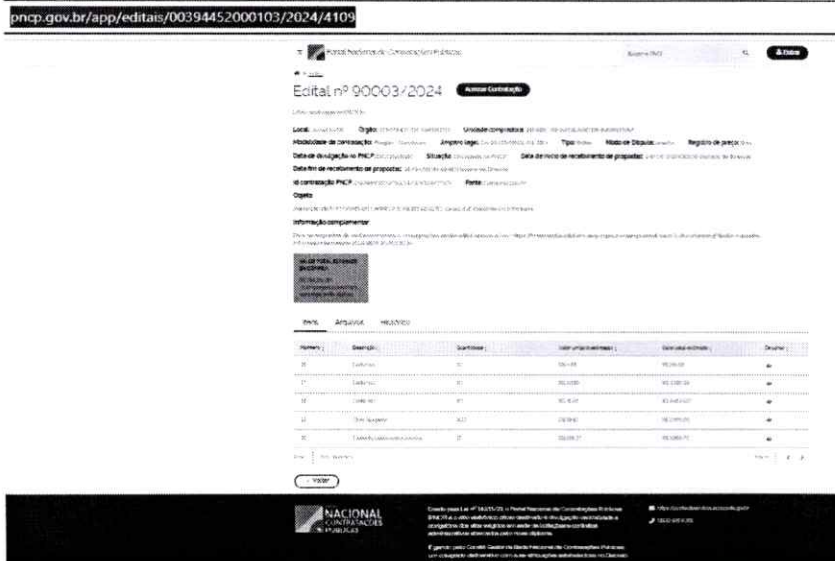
pncp.gov.br/app/editais/00394452000103/2024/4109

Portal Nacional de Contratações Públicas

Entrar

Edital nº 90003/2024

Acessar Contratação

Local: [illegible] Órgão: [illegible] Unidade compradora: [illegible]

Modalidade da contratação: Pregão - Eletrônico Amparo legal: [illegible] Tipo: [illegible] Modo de Disputa: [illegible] Registro de preço: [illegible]

Data de divulgação no PNCP: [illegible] Situação: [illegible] Data de início de recebimento de propostas: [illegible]

Data fim de recebimento de propostas: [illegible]

Id contratação PNCP: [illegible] Fonte: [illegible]

Objeto:

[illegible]

Informação complementar:

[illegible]

VALOR TOTAL ESTIMADO DA COMPRA

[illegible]

Itens Arquivos Histórico

| Número | Descrição | Quantidade | Valor unitário estimado | Valor total estimado | Detalhar |
|---|---|---|---|---|---|
| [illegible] | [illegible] | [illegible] | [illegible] | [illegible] | |
| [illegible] | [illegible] | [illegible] | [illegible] | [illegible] | |
| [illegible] | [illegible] | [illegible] | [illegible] | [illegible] | |
| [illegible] | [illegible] | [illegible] | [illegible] | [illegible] | |
| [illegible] | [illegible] | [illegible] | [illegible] | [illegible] | |

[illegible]

Voltar

PORTAL NACIONAL DE CONTRATAÇÕES PÚBLICAS

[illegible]